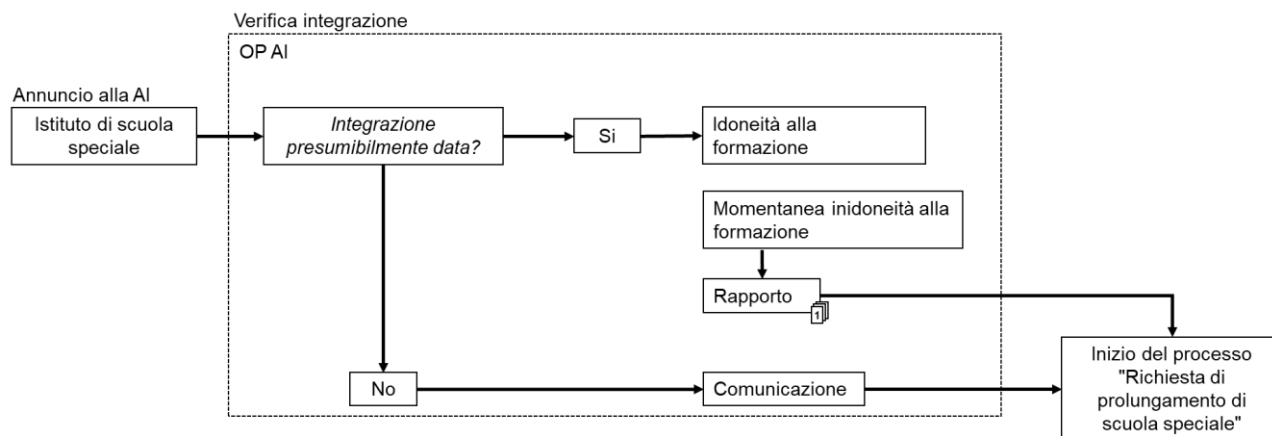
Verifica integrazione

OP AI

Annuncio alla AI

Istituto di scuola speciale

*Integrazione presumibilmente data?*

Si

Idoneità alla formazione

Momentanea inidoneità alla formazione

Rapporto

1

No

Comunicazione

Inizio del processo "Richiesta di prolungamento di scuola speciale"